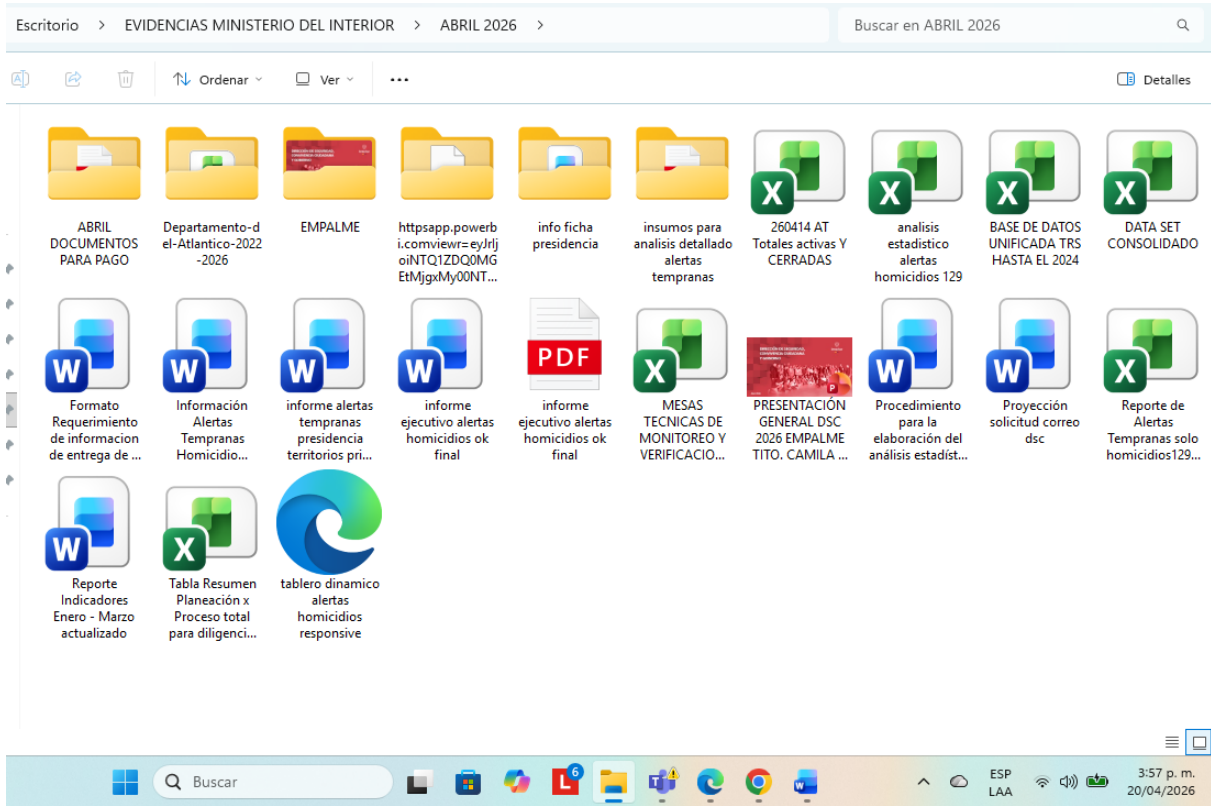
Escritorio > EVIDENCIAS MINISTERIO DEL INTERIOR > ABRIL 2026 >

Buscar en ABRIL 2026

Ordenar Ver ... Detalles

ABRIL DOCUMENTOS PARA PAGO

Departamento-del-Atlantico-2022-2026

EMPALME

httpsapp.powerbi.comviewr=eyJrljoiNTQ1ZDQ0MGEtMjgxMy00NT...

info ficha presidencia

insumos para analisis detallado alertas tempranas

260414 AT Totales activas Y CERRADAS

analisis estadistico alertas homicidios 129

BASE DE DATOS UNIFICADA TRS HASTA EL 2024

DATA SET CONSOLIDADO

Formato Requerimiento de informacion de entrega de ...

Información Alertas Tempranas Homicidio...

informe alertas tempranas presidencia territorios pri...

informe ejecutivo alertas homicidios ok final

informe ejecutivo alertas homicidios ok final

MESAS TECNICAS DE MONITOREO Y VERIFICACIO...

PRESENTACIÓN GENERAL DSC 2026 EMPALME TITO. CAMILA ...

Procedimiento para la elaboración del análisis estadíst...

Proyección solicitud correo dsc

Reporte de Alertas Tempranas solo homicidios129...

Reporte Indicadores Enero - Marzo actualizado

Tabla Resumen Planeación x Proceso total para diligenci...

tablero dinamico alertas homicidios responsive

Buscar

ESP LAA

3:57 p. m. 20/04/2026